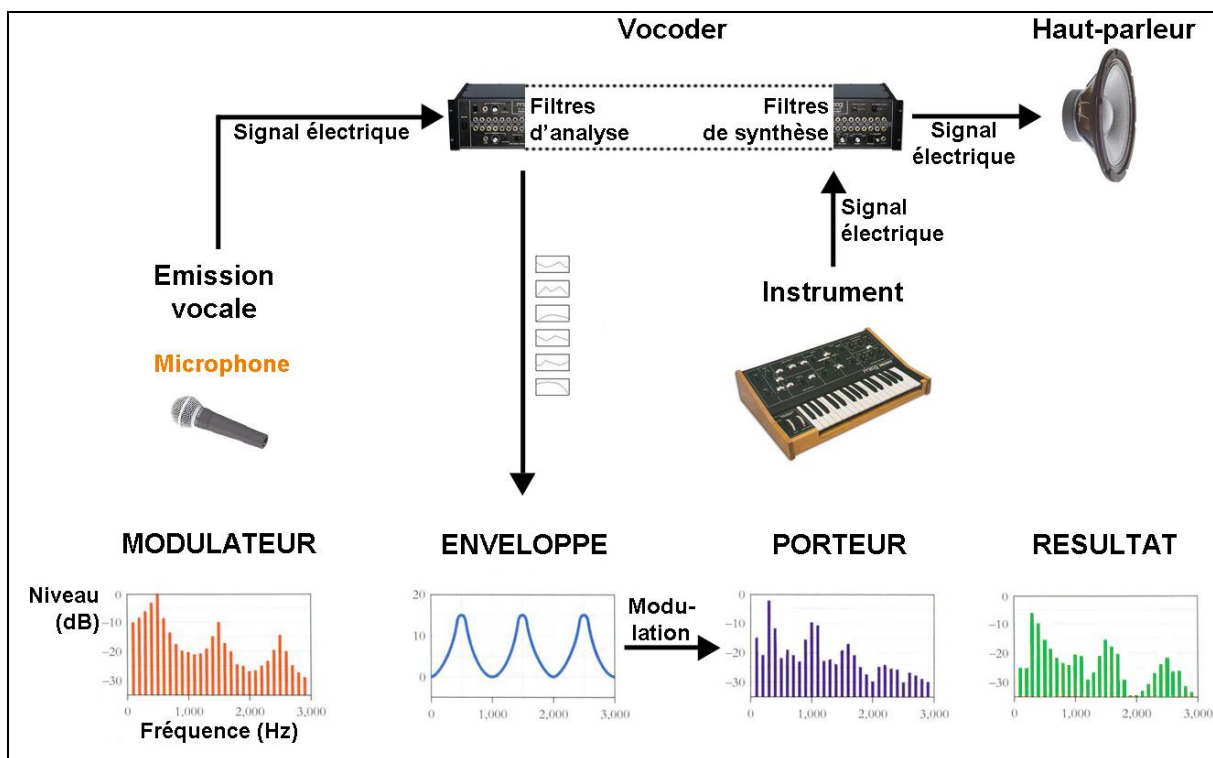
Vocoder

Haut-parleur

Signal électrique

Filtres d'analyse

Filtres de synthèse

Signal électrique

Signal électrique

Emission vocale

Microphone

Instrument

MODULATEUR

ENVELOPPE

PORTEUR

RESULTAT

Niveau (dB)

0
-10
-20
-30

0 1,000 2,000 3,000

Fréquence (Hz)

20
10
0

0 1,000 2,000 3,000

Modulation

0
-10
-20
-30

0 1,000 2,000 3,000

0
-10
-20
-30

0 1,000 2,000 3,000